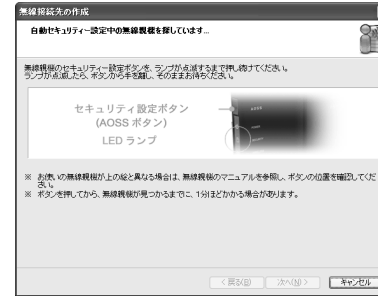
無線接続先の作成

自動セキュリティ設定中の無線親機を探しています…

無線親機のセキュリティー設定ボタンを、ランプが点滅するまで押し続けてください。
ランプが点滅したら、ボタンから手を離し、そのままお待ちください。

セキュリティ設定ボタン
(AOSS ボタン)
LED ランプ

※ お使いの無線親機が上の絵と異なる場合は、無線親機のマニュアルを参照し、ボタンの位置を確認してください。
※ ボタンを押してから、無線親機が見つかるまでに、1分ほどかかる場合があります。

< 戻る(B)　次へ(N) >　キャンセル